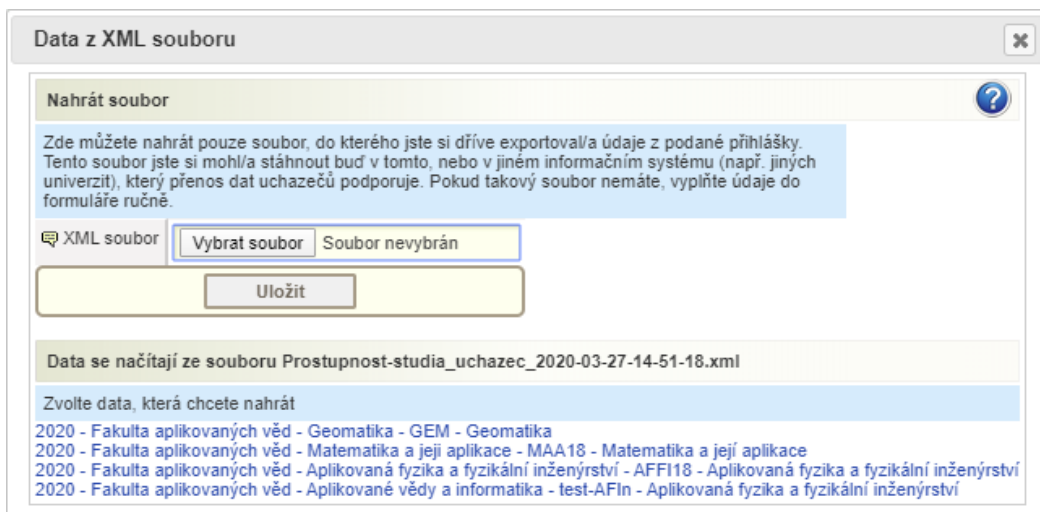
Data z XML souboru

Nahrát soubor

Zde můžete nahrát pouze soubor, do kterého jste si dříve exportoval/a údaje z podané přihlášky. Tento soubor jste si mohl/a stáhnout buď v tomto, nebo v jiném informačním systému (např. jiných univerzit), který přenos dat uchazečů podporuje. Pokud takový soubor nemáte, vyplňte údaje do formuláře ručně.

XML soubor | Vybrat soubor | Soubor nevybrán

Uložit

Data se načítají ze souboru Prostupnost-studia_uchazec_2020-03-27-14-51-18.xml

Zvolte data, která chcete nahrát

2020 - Fakulta aplikovaných věd - Geomatika - GEM - Geomatika
2020 - Fakulta aplikovaných věd - Matematika a jeji aplikace - MAA18 - Matematika a její aplikace
2020 - Fakulta aplikovaných věd - Aplikovaná fyzika a fyzikální inženýrství - AFFI18 - Aplikovaná fyzika a fyzikální inženýrství
2020 - Fakulta aplikovaných věd - Aplikované vědy a informatika - test-AFIn - Aplikovaná fyzika a fyzikální inženýrství